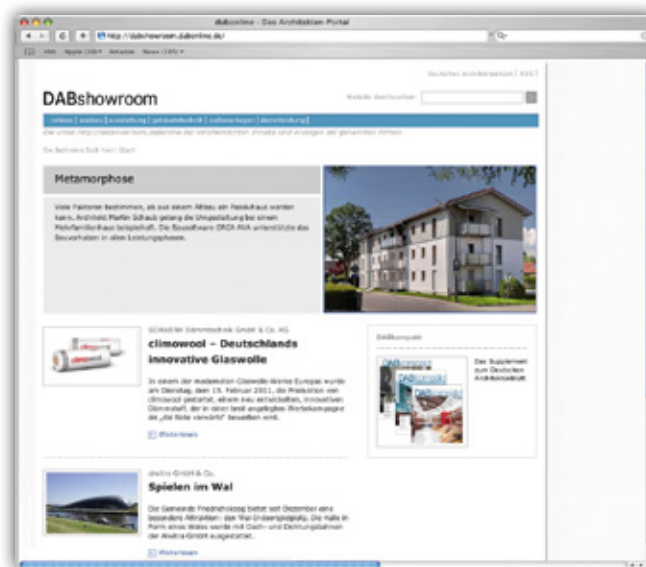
dabonline - Das Architekten-Portal

http://dabshowroom.dabonline.de/

Deutsches Architektenblatt | RSS

DABshowroom

Website durchsuchen:

Metamorphose

Viele Faktoren bestimmen, ob aus einem Altbau ein Passivhaus werden kann. Architekt Martin Schaub gelang die Umgestaltung bei einem Mehrfamilienhaus beispielhaft. Die Bauselemente ORCA-RVA unterstützte das Bauvorhaben in allen Leistungsphasen.

climowool – Deutschlands innovative Glaswolle

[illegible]

Weiterlesen

DABkompakt

Das Supplement zum Deutschen Architektenblatt

Spielen im Wal

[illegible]

Weiterlesen